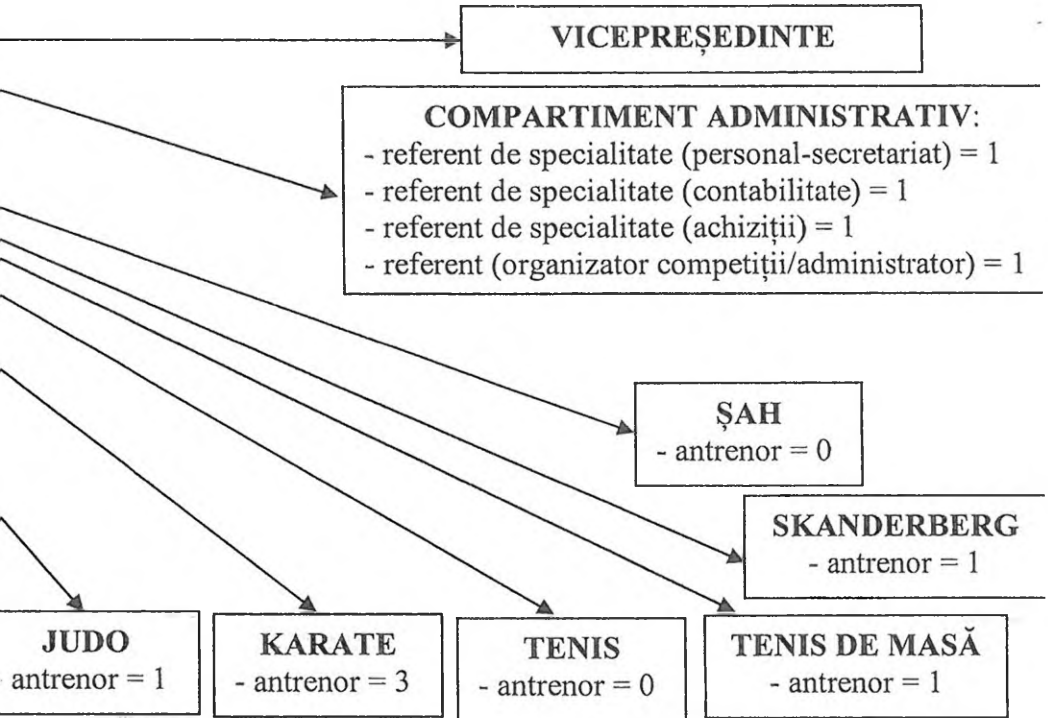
VICEPREȘEDINTE

COMPARTIMENT ADMINISTRATIV:
- referent de specialitate (personal-secretariat) = 1
- referent de specialitate (contabilitate) = 1
- referent de specialitate (achiziții) = 1
- referent (organizator competiții/administrator) = 1

ȘAH
- antrenor = 0

SKANDERBERG
- antrenor = 1

JUDO
- antrenor = 1

KARATE
- antrenor = 3

TENIS
- antrenor = 0

TENIS DE MASĂ
- antrenor = 1